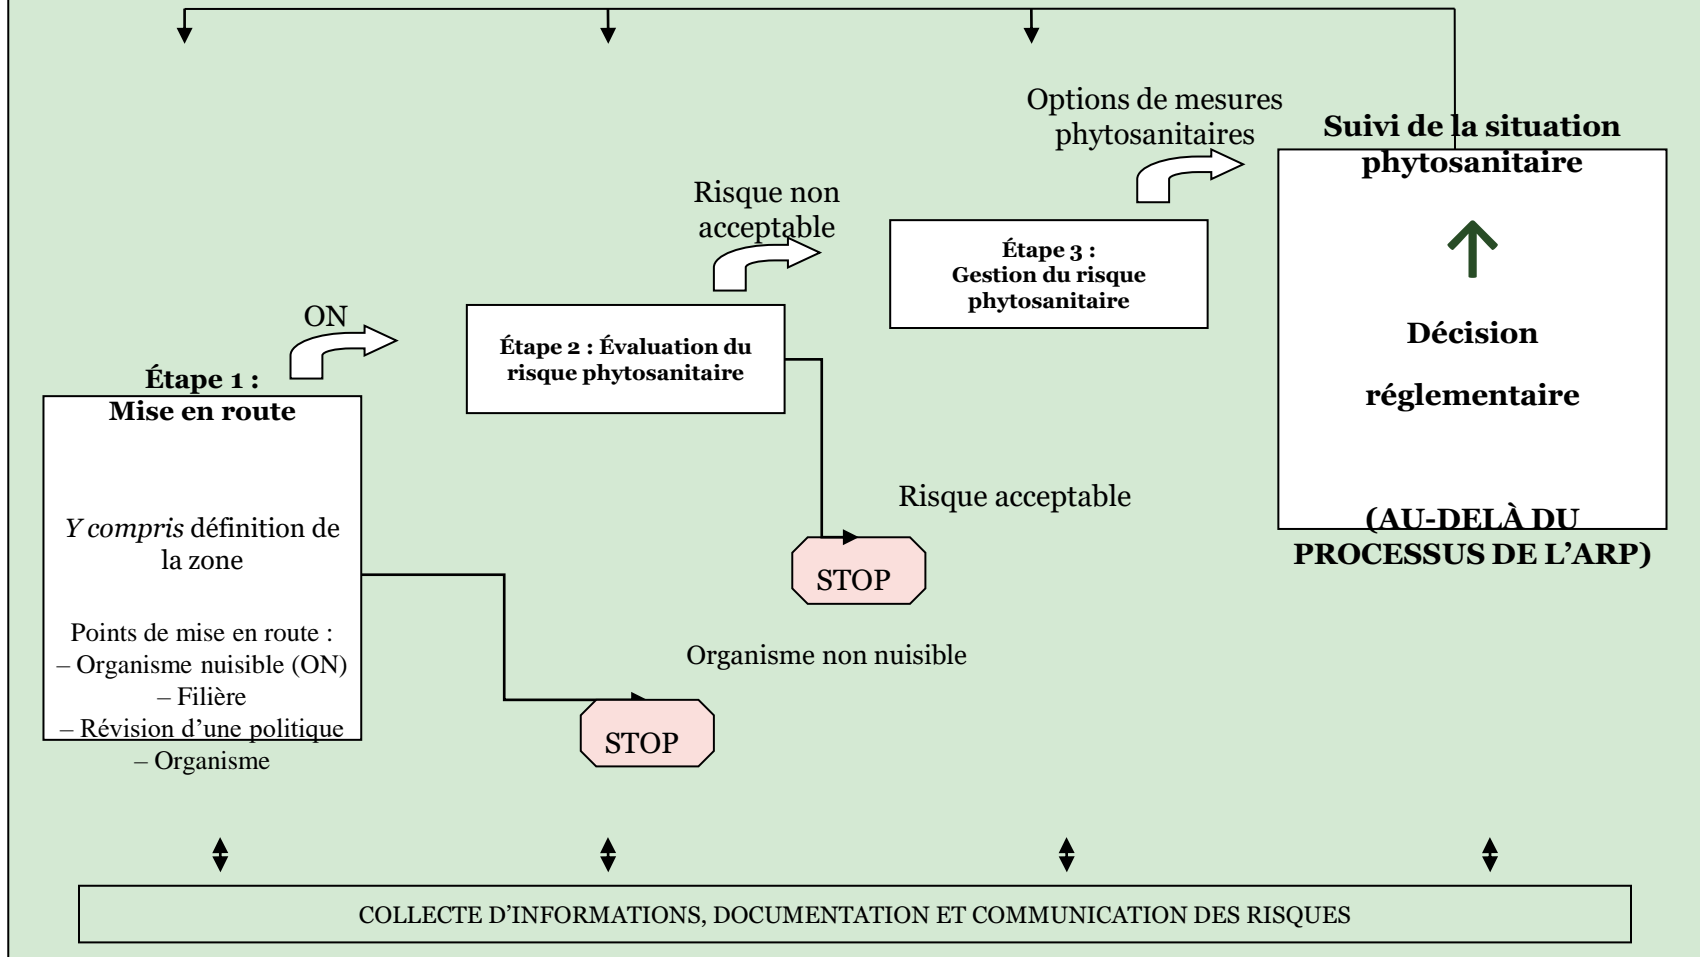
Options de mesures phytosanitaires

Suivi de la situation phytosanitaire

Risque non acceptable

Étape 3 :
Gestion du risque phytosanitaire

Décision

réglementaire

(AU-DELÀ DU PROCESSUS DE L'ARP)

ON

Étape 2 : Évaluation du risque phytosanitaire

Étape 1 :
Mise en route

*Y compris* définition de la zone

Points de mise en route :
– Organisme nuisible (ON)
– Filière
– Révision d'une politique
– Organisme

Risque acceptable

STOP

Organisme non nuisible

STOP

COLLECTE D'INFORMATIONS, DOCUMENTATION ET COMMUNICATION DES RISQUES